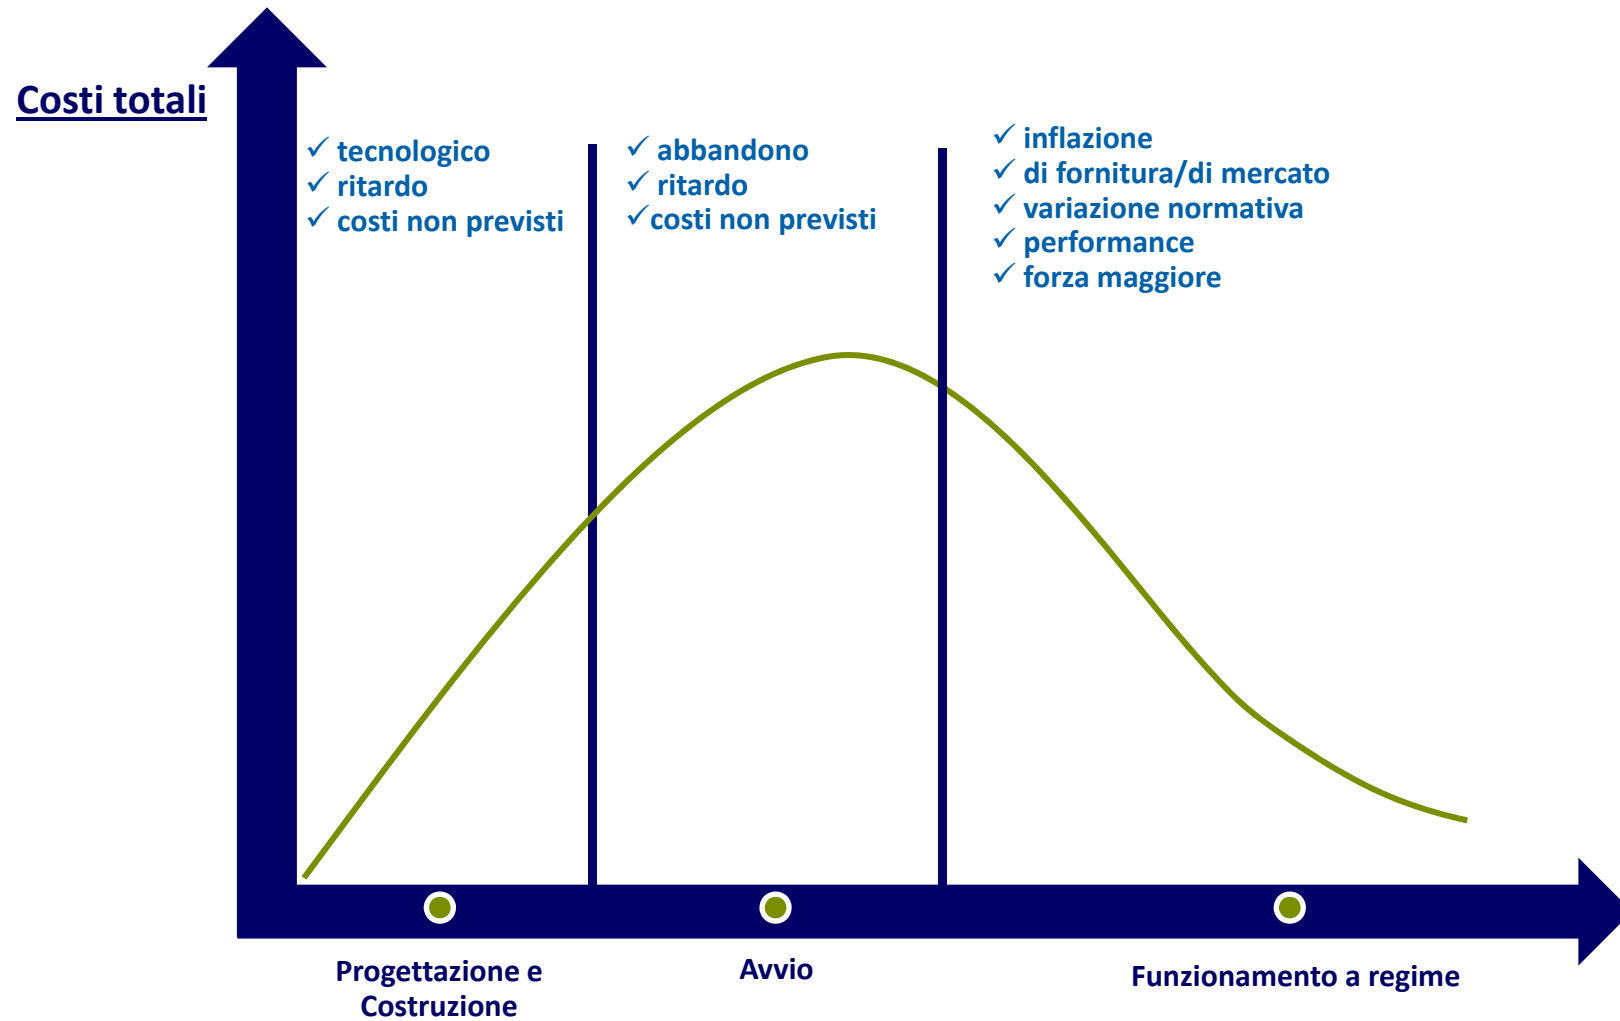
Costi totali

✓ tecnologico
✓ ritardo
✓ costi non previsti

✓ abbandono
✓ ritardo
✓ costi non previsti

✓ inflazione
✓ di fornitura/di mercato
✓ variazione normativa
✓ performance
✓ forza maggiore

Progettazione e Costruzione

Avvio

Funzionamento a regime